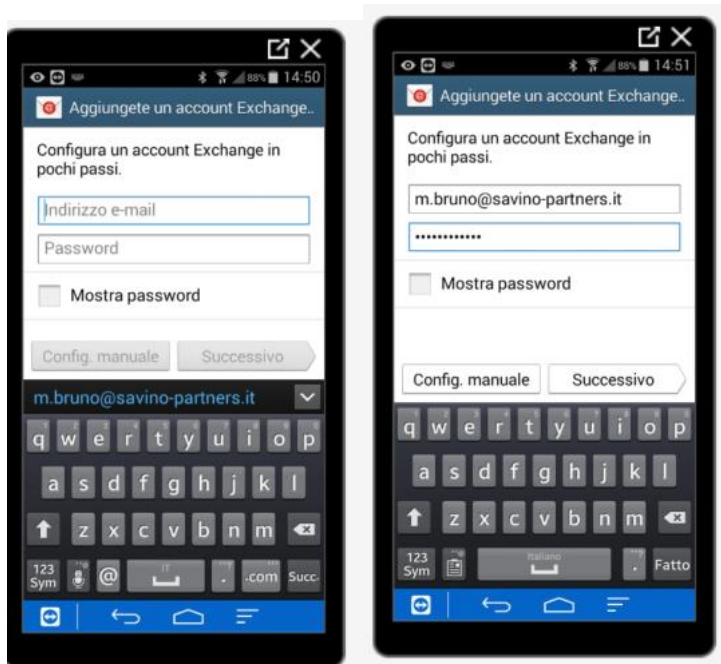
88% 14:50

Aggiungete un account Exchange..

Configura un account Exchange in pochi passi.

Indirizzo e-mail

Password

Mostra password

Config. manuale

Successivo

m.bruno@savino-partners.it

q w e r t y u i o p

a s d f g h j k l

z x c v b n m

123 Sym

@

IT

.

.com

Succ.

88% 14:51

Aggiungete un account Exchange..

Configura un account Exchange in pochi passi.

m.bruno@savino-partners.it

••••••••••••

Mostra password

Config. manuale

Successivo

q w e r t y u i o p

a s d f g h j k l

z x c v b n m

123 Sym

Italiano

.

Fatto